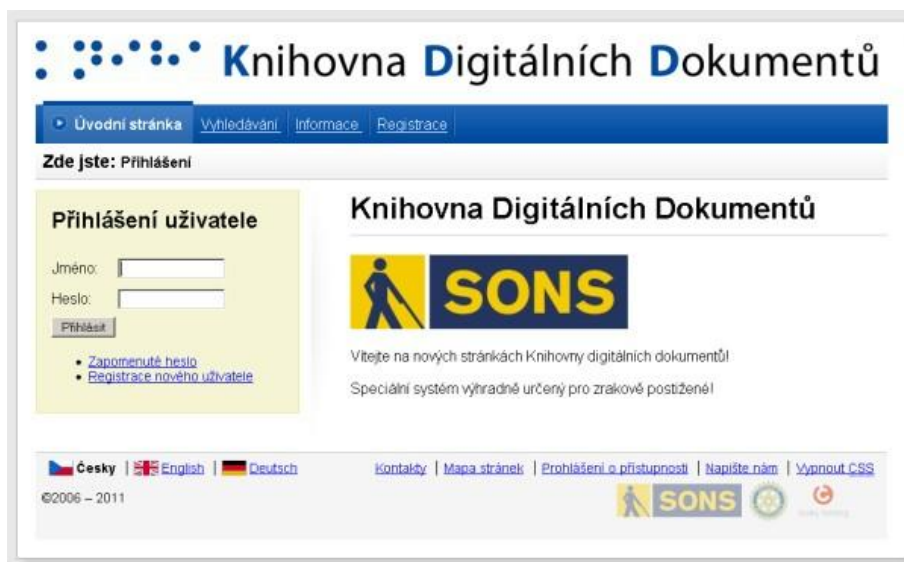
Knihovna Digitálních Dokumentů

Úvodní stránka | Vyhledávání | Informace | Registrace

Zde jste: Přihlášení

Přihlášení uživatele

Jméno:
Heslo:
Přihlásit

• Zapomenuté heslo
• Registrace nového uživatele

Knihovna Digitálních Dokumentů

SONS

Vítejte na nových stránkách Knihovny digitálních dokumentů!

Speciální systém výhradně určený pro zrakově postižené!

Česky | English | Deutsch

Kontakty | Mapa stránek | Prohlášení o přístupnosti | Napište nám | Vypnout CSS

©2006 – 2011

SONS

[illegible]